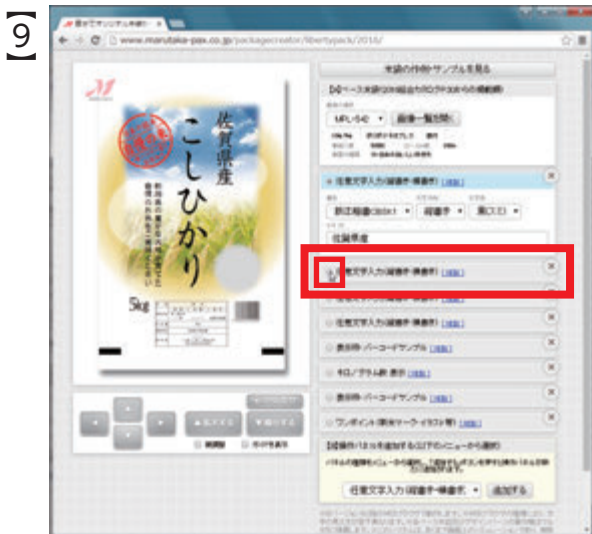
9

www.marutaka-pax.co.jp/packagecreator/libertypack/2016/

佐賀県産

こしひかり

5kg

任意文字入力(縦書き・横書き)

佐賀県産

任意文字入力(縦書き・横書き)

任意文字入力(縦書き・横書き)

任意文字入力(縦書き・横書き)

キロ/グラム数 表示

ワンポイント

任意文字入力(縦書き・横書き)

追加する